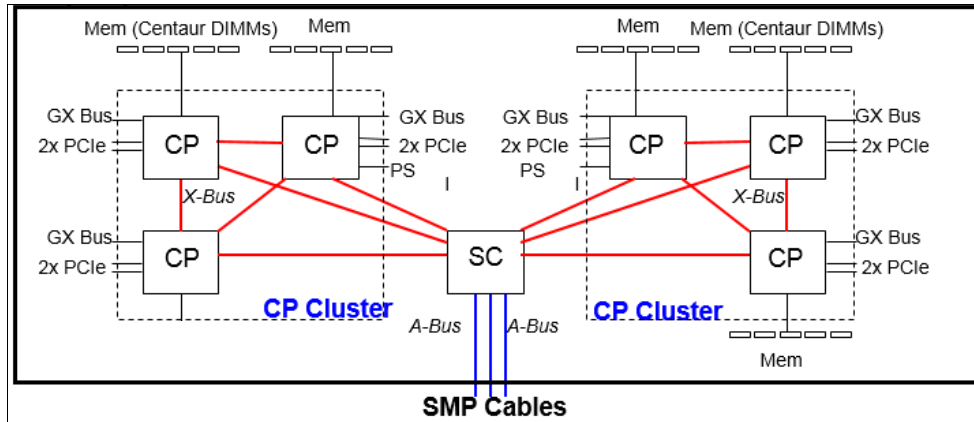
Mem (Centaur DIMMs)
Mem
Mem
Mem (Centaur DIMMs)

GX Bus
2x PCIe
CP
CP
GX Bus
2x PCIe
PS
I
GX Bus
2x PCIe
PS
I
CP
CP
GX Bus
2x PCIe

X-Bus
X-Bus

GX Bus
2x PCIe
CP
SC
CP
GX Bus
2x PCIe

CP Cluster
A-Bus
A-Bus
CP Cluster

Mem

SMP Cables